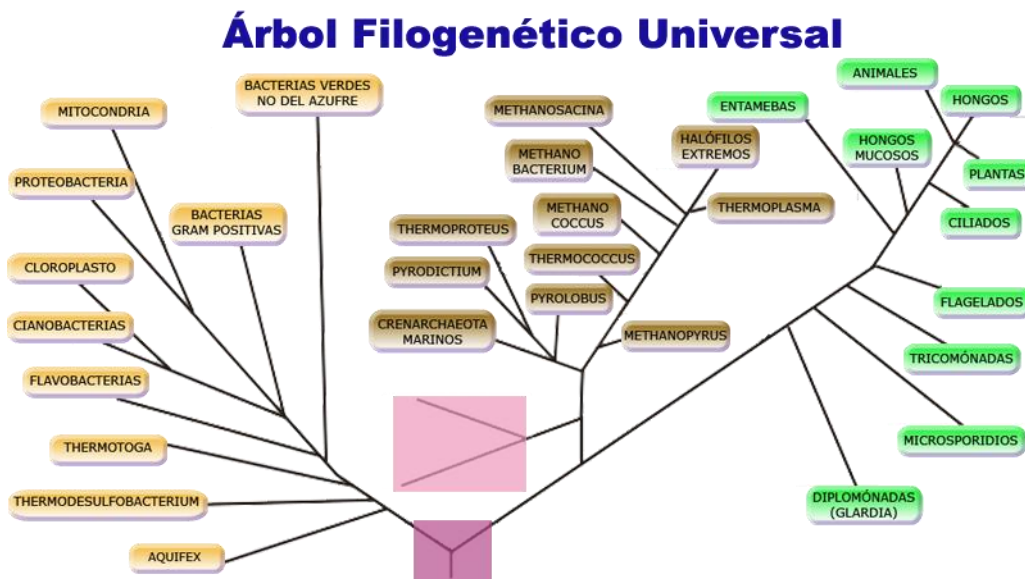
Árbol Filogenético Universal

MITOCONDRIA

BACTERIAS VERDES NO DEL AZUFRE

PROTEOBACTERIA

BACTERIAS GRAM POSITIVAS

CLOROPLASTO

CIANOBACTERIAS

FLAVOBACTERIAS

THERMOTOGA

THERMODESULFOBACTERIUM

AQUIFEX

METHANOSACINA

METHANO BACTERIUM

HALÓFILOS EXTREMOS

THERMOPLASMA

METHANO COCCUS

THERMOPROTEUS

THERMOCOCCUS

PYRODICTIUM

PYROLOBUS

CRENARCHAEOTA MARINOS

METHANOPYRUS

ANIMALES

ENTAMEBAS

HONGOS

HONGOS MUCOSOS

PLANTAS

CILIADOS

FLAGELADOS

TRICOMÓNADAS

MICROSPORIDIOS

DIPLOMÓNADAS (GLARDIA)